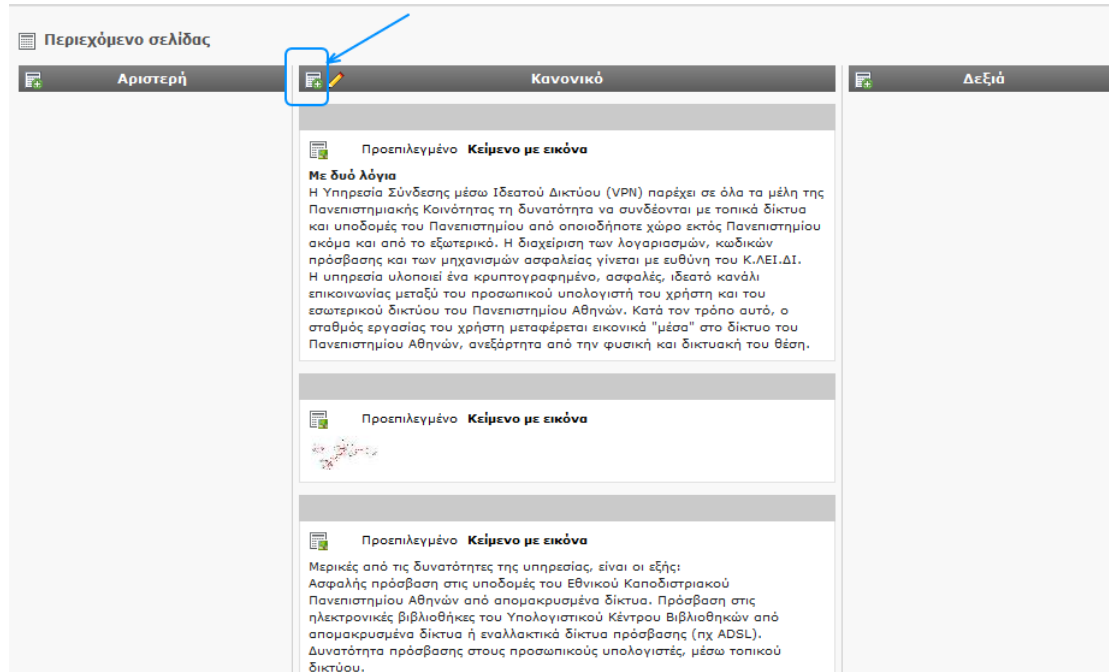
Περιεχόμενο σελίδας

Αριστερή

Κανονικό

Δεξιά

Προεπιλεγμένο Κείμενο με εικόνα

Με δυό λόγια
Η Υπηρεσία Σύνδεσης μέσω Ιδεατού Δικτύου (VPN) παρέχει σε όλα τα μέλη της Πανεπιστημιακής Κοινότητας τη δυνατότητα να συνδέονται με τοπικά δίκτυα και υποδομές του Πανεπιστημίου από οποιοδήποτε χώρο εκτός Πανεπιστημίου ακόμα και από το εξωτερικό. Η διαχείριση των λογαριασμών, κωδικών πρόσβασης και των μηχανισμών ασφαλείας γίνεται με ευθύνη του Κ.ΛΕΙ.ΔΙ.
Η υπηρεσία υλοποιεί ένα κρυπτογραφημένο, ασφαλές, ιδεατό κανάλι επικοινωνίας μεταξύ του προσωπικού υπολογιστή του χρήστη και του εσωτερικού δικτύου του Πανεπιστημίου Αθηνών. Κατά τον τρόπο αυτό, ο σταθμός εργασίας του χρήστη μεταφέρεται εικονικά "μέσα" στο δίκτυο του Πανεπιστημίου Αθηνών, ανεξάρτητα από την φυσική και δικτυακή του θέση.

Προεπιλεγμένο Κείμενο με εικόνα

Προεπιλεγμένο Κείμενο με εικόνα

Μερικές από τις δυνατότητες της υπηρεσίας, είναι οι εξής:
Ασφαλής πρόσβαση στις υποδομές του Εθνικού Καποδιστριακού Πανεπιστημίου Αθηνών από απομακρυσμένα δίκτυα. Πρόσβαση στις ηλεκτρονικές βιβλιοθήκες του Υπολογιστικού Κέντρου Βιβλιοθηκών από απομακρυσμένα δίκτυα ή εναλλακτικά δίκτυα πρόσβασης (πχ ADSL).
Δυνατότητα πρόσβασης στους προσωπικούς υπολογιστές, μέσω τοπικού δικτύου.